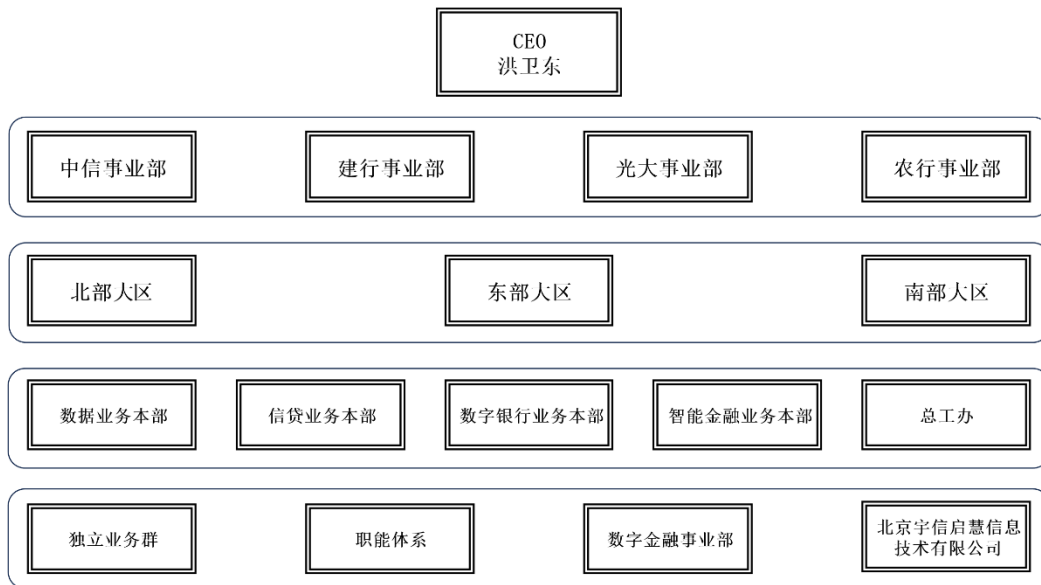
CEO
洪卫东

中信事业部

建行事业部

光大事业部

农行事业部

北部大区

东部大区

南部大区

数据业务本部

信贷业务本部

数字银行业务本部

智能金融业务本部

总工办

独立业务群

职能体系

数字金融事业部

北京宇信启慧信息技术有限公司